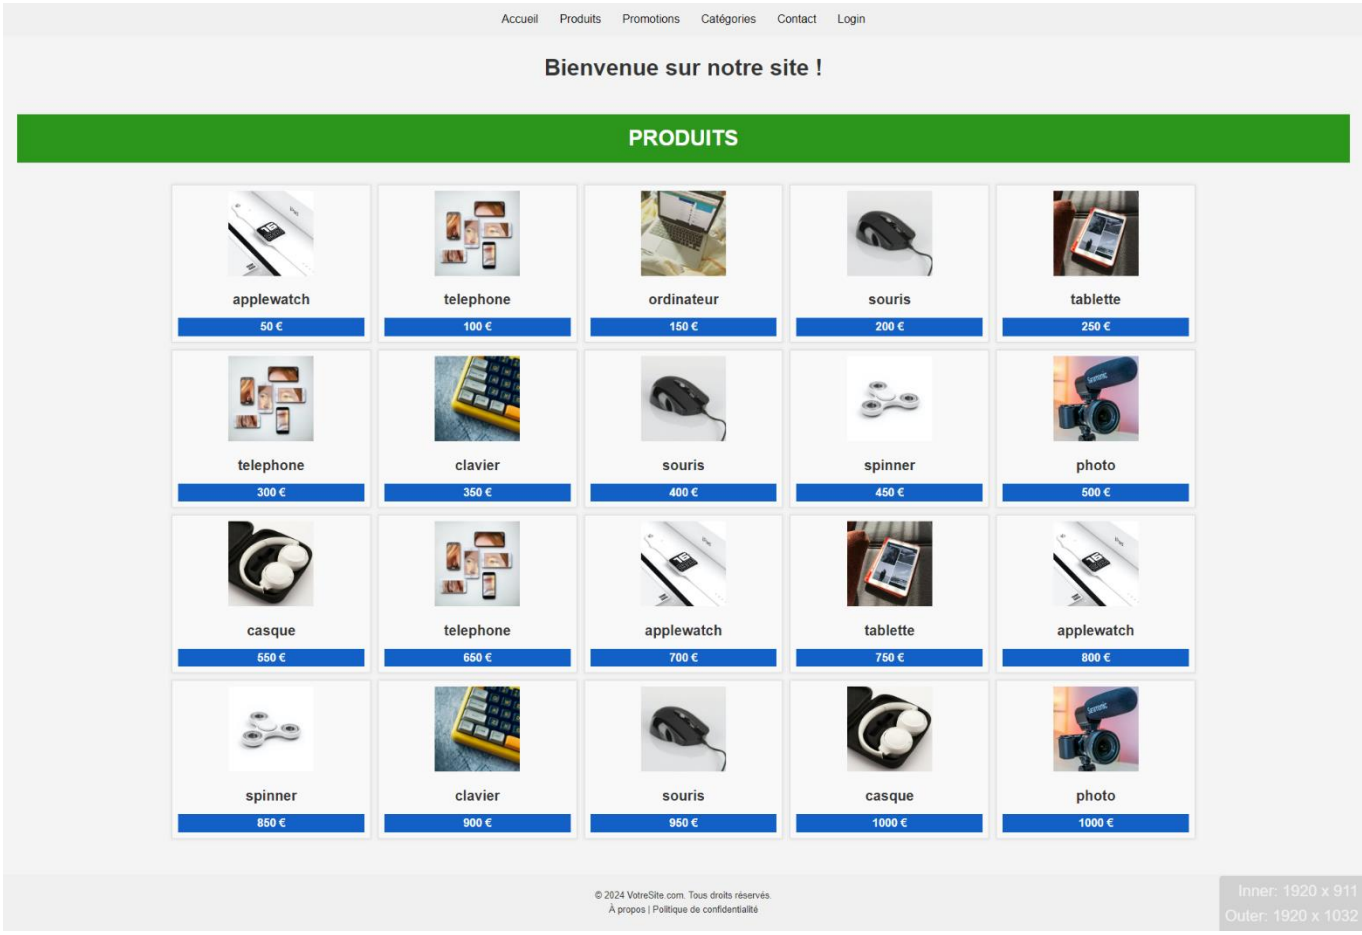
Accueil Produits Promotions Catégories Contact Login

Bienvenue sur notre site !

PRODUITS

applewatch
50 €

telephone
100 €

ordinateur
150 €

souris
200 €

tablette
250 €

telephone
300 €

clavier
350 €

souris
400 €

spinner
450 €

photo
500 €

casque
550 €

telephone
650 €

applewatch
700 €

tablette
750 €

applewatch
800 €

spinner
850 €

clavier
900 €

souris
950 €

casque
1000 €

photo
1000 €

© 2024 VotreSite.com. Tous droits réservés.
À propos | Politique de confidentialité

Inner: 1920 x 911
Outer: 1920 x 1032